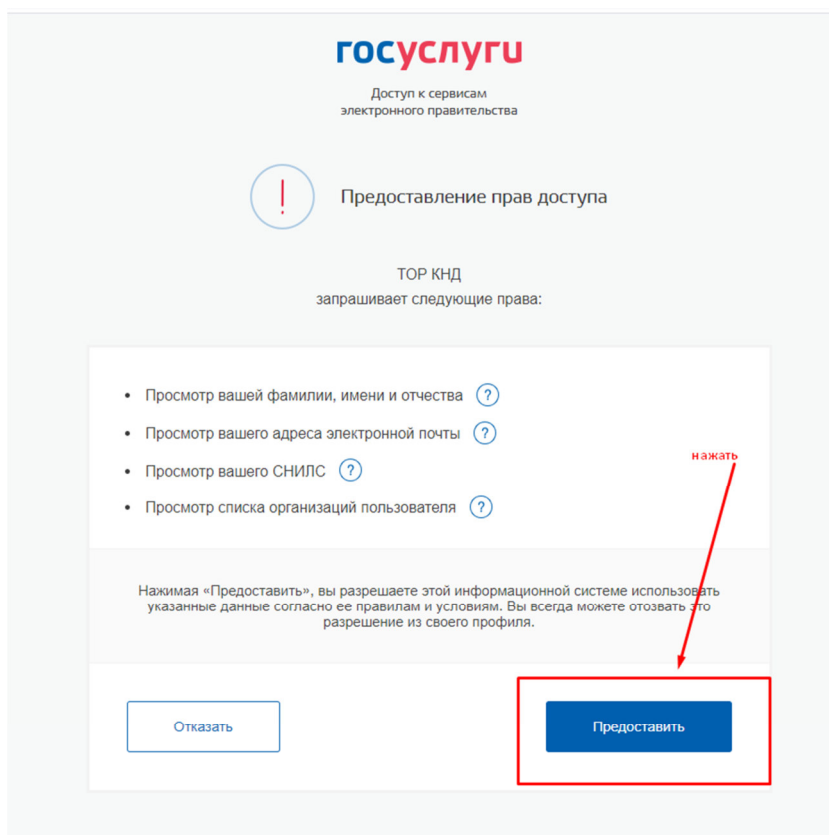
госуслуги

Доступ к сервисам электронного правительства

!

Предоставление прав доступа

ТОР КНД
запрашивает следующие права:

• Просмотр вашей фамилии, имени и отчества ?
• Просмотр вашего адреса электронной почты ?
• Просмотр вашего СНИЛС ?
• Просмотр списка организаций пользователя ?

нажать

Нажимая «Предоставить», вы разрешаете этой информационной системе использовать указанные данные согласно ее правилам и условиям. Вы всегда можете отозвать это разрешение из своего профиля.

Отказать

Предоставить